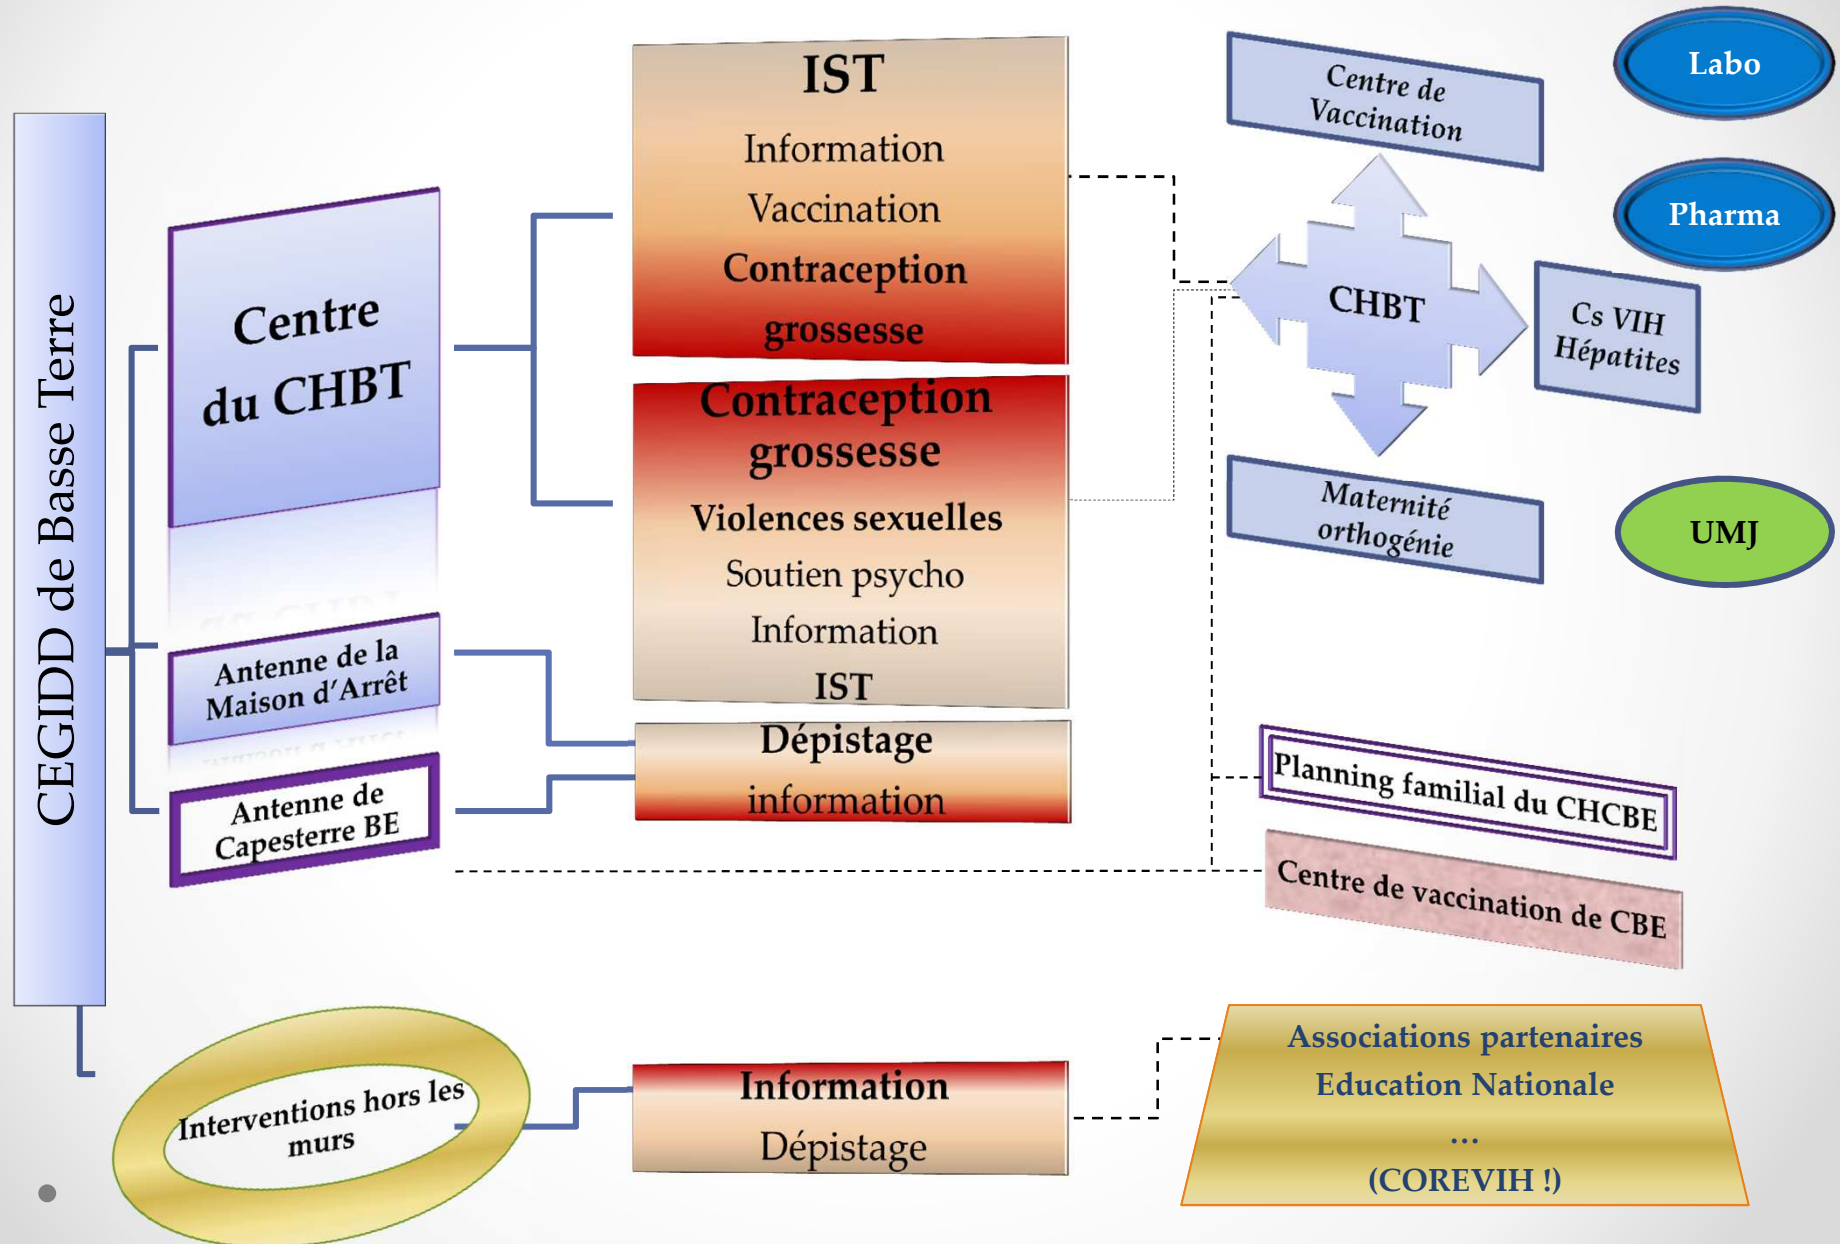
CEGIDD de Basse Terre

Centre du CHBT

Antenne de la Maison d'Arrêt

Antenne de Capesterre BE

IST
Information
Vaccination
Contraception
grossesse

Contraception grossesse
Violences sexuelles
Soutien psycho
Information
IST

Dépistage
information

Centre de Vaccination

CHBT

Cs VIH Hépatites

Maternité orthogénie

Labo

Pharma

UMJ

Planning familial du CHCBE

Centre de vaccination de CBE

Interventions hors les murs

Information
Dépistage

Associations partenaires
Education Nationale
...
(COREVIH !)